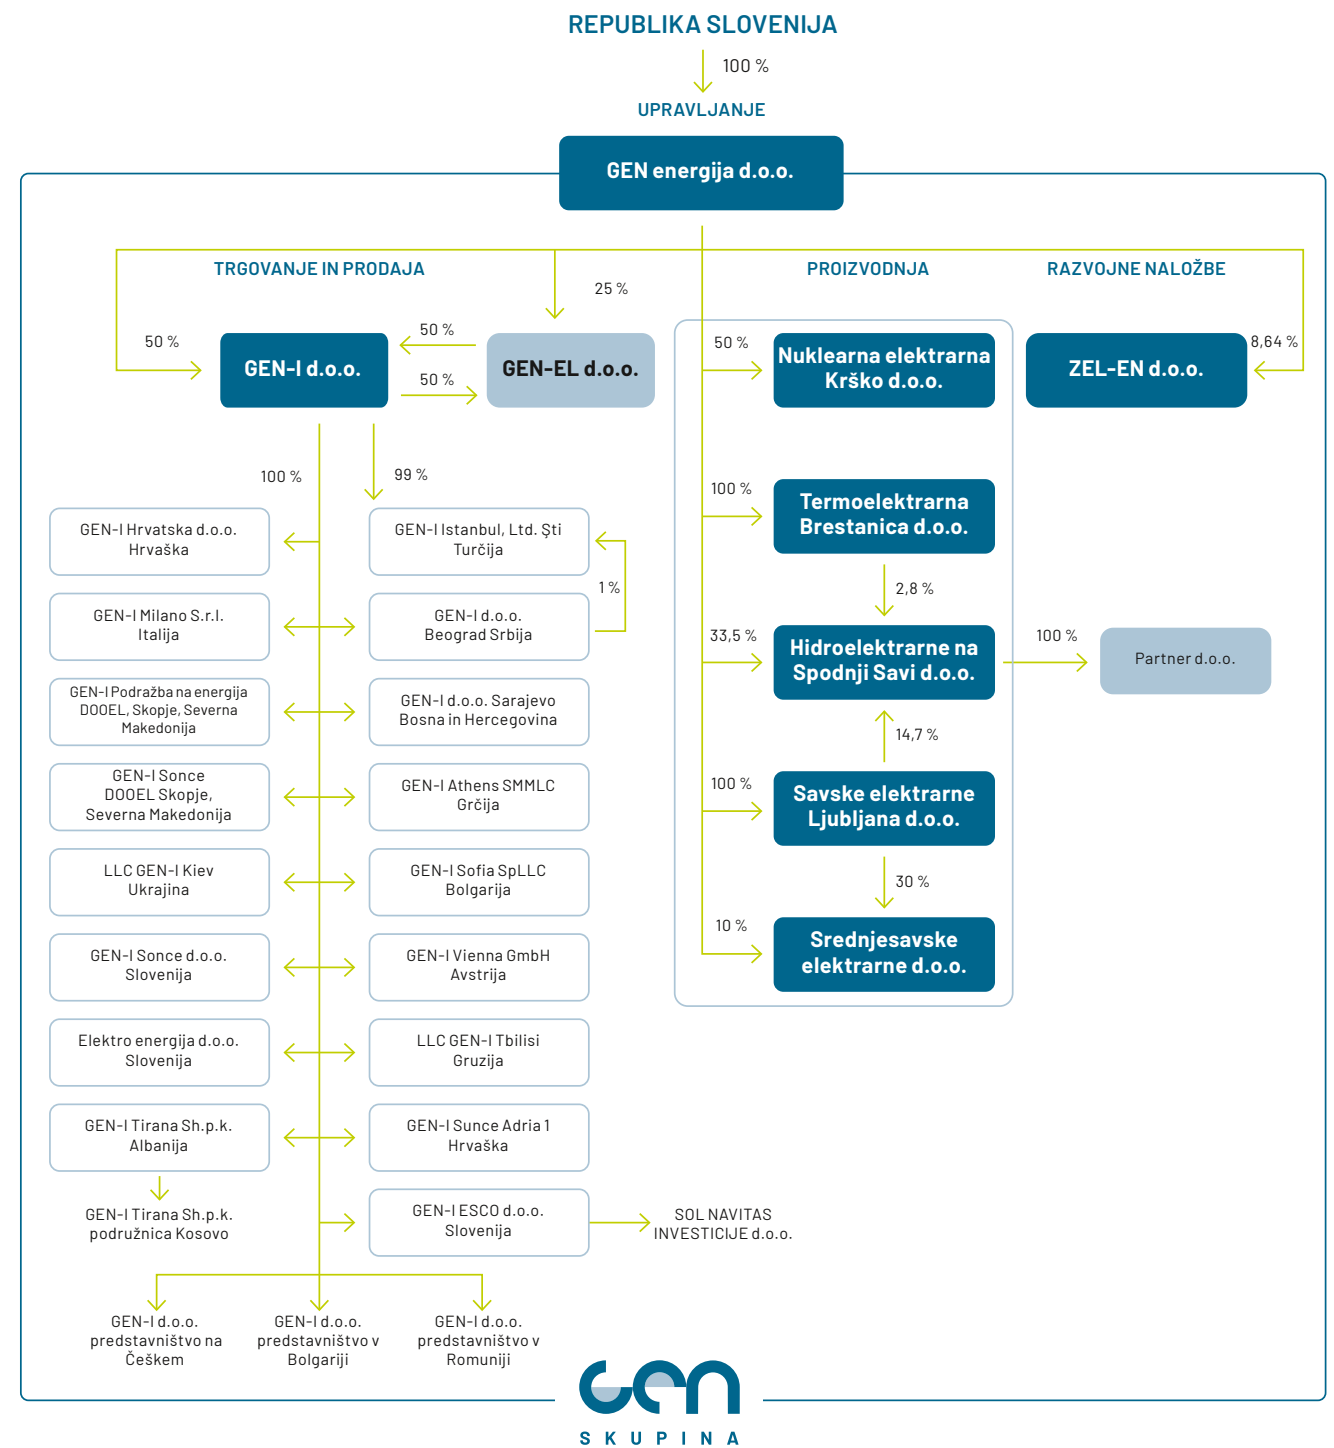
REPUBLIKA SLOVENIJA

100 %

UPRAVLJANJE

GEN energija d.o.o.

TRGOVANJE IN PRODAJA

PROIZVODNJA

RAZVOJNE NALOŽBE

25 %

50 %

GEN-I d.o.o.

50 %

50 %

GEN-EL d.o.o.

50 %

Nuklearna elektrarna Krško d.o.o.

ZEL-EN d.o.o.

8,64 %

100 %

99 %

GEN-I Hrvatska d.o.o. Hrvaška

GEN-I Istanbul, Ltd. Şti Turčija

1 %

GEN-I Milano S.r.l. Italija

GEN-I d.o.o. Beograd Srbija

GEN-I Podražba na energija DOOEL, Skopje, Severna Makedonija

GEN-I d.o.o. Sarajevo Bosna in Hercegovina

GEN-I Sonce DOOEL Skopje, Severna Makedonija

GEN-I Athens SMMLC Grčija

LLC GEN-I Kiev Ukrajina

GEN-I Sofia SpLLC Bolgarija

GEN-I Sonce d.o.o. Slovenija

GEN-I Vienna GmbH Avstrija

Elektro energija d.o.o. Slovenija

LLC GEN-I Tbilisi Gruzija

GEN-I Tirana Sh.p.k. Albanija

GEN-I Sunce Adria 1 Hrvaška

GEN-I Tirana Sh.p.k. podružnica Kosovo

GEN-I ESCO d.o.o. Slovenija

SOL NAVITAS INVESTICIJE d.o.o.

GEN-I d.o.o. predstavništvo na Češkem

GEN-I d.o.o. predstavništvo v Bolgariji

GEN-I d.o.o. predstavništvo v Romuniji

100 %

Termoelektrarna Brestanica d.o.o.

2,8 %

33,5 %

Hidroelektrarne na Spodnji Savi d.o.o.

100 %

Partner d.o.o.

14,7 %

100 %

Savske elektrarne Ljubljana d.o.o.

30 %

10 %

Srednjesavske elektrarne d.o.o.

gen

SKUPINA